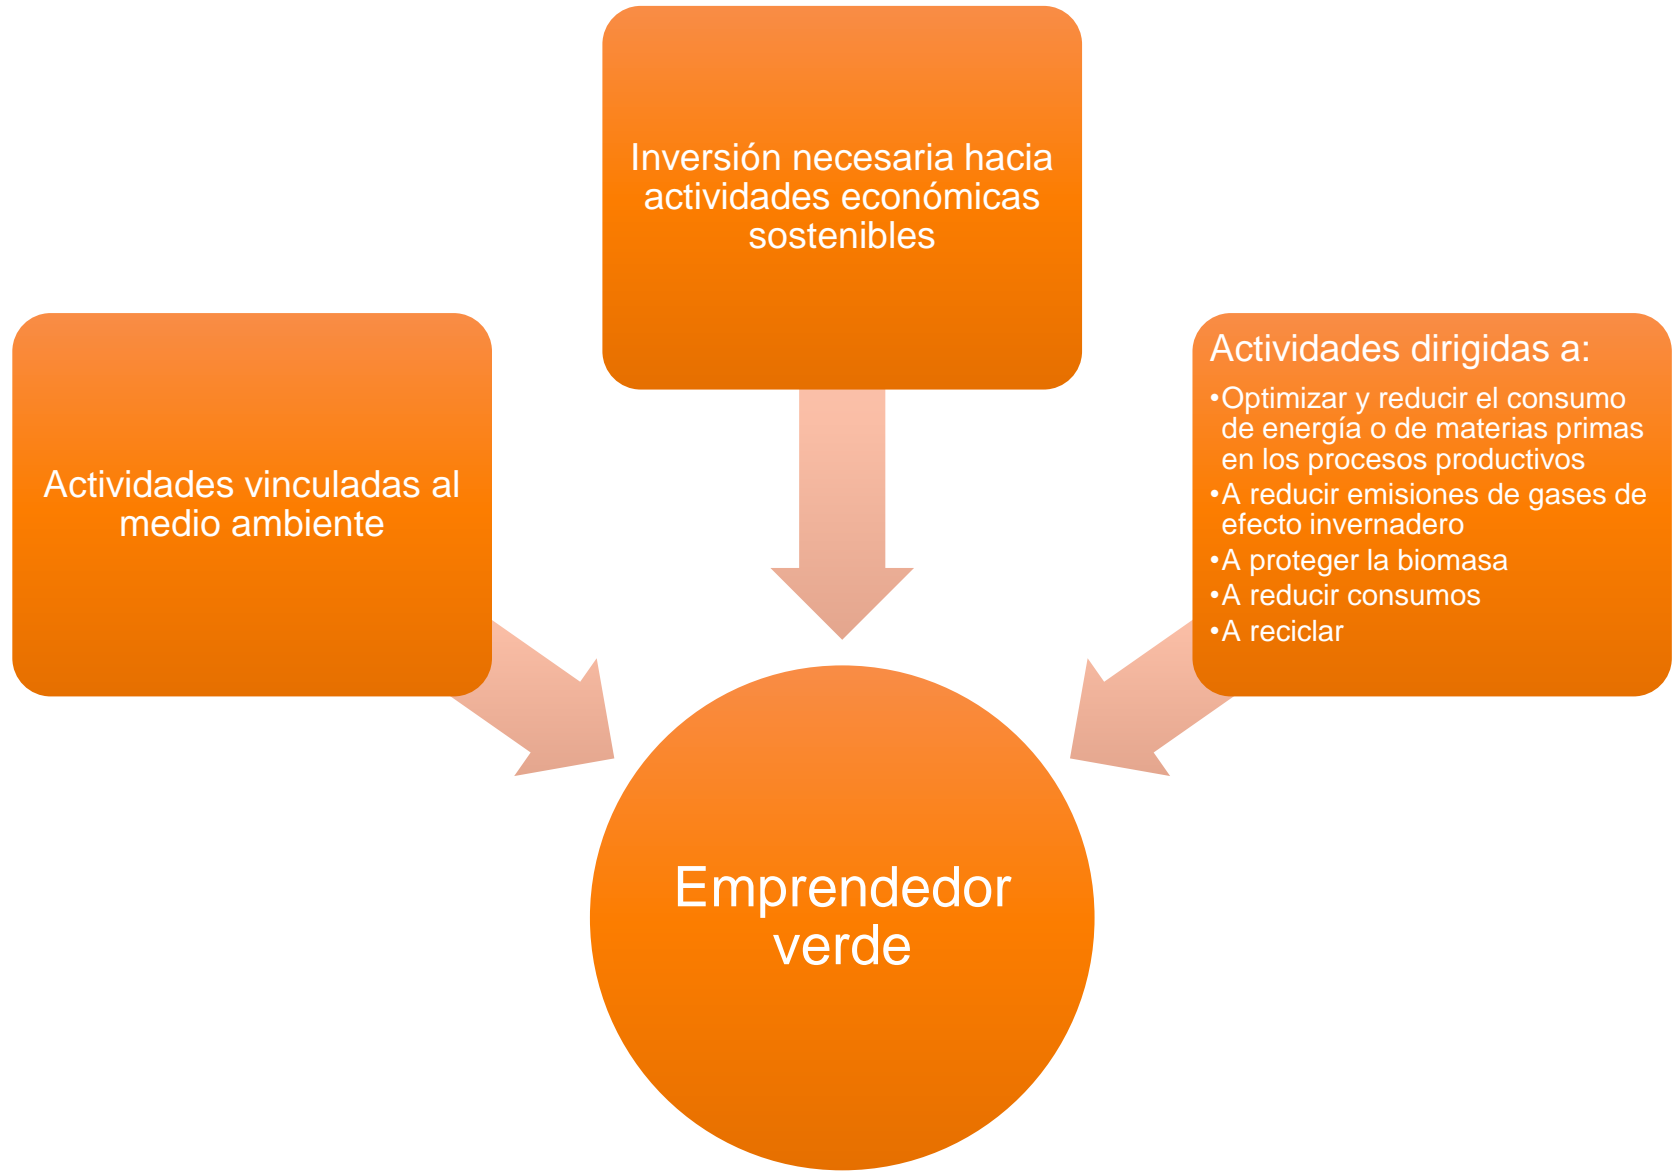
Inversión necesaria hacia actividades económicas sostenibles

Actividades vinculadas al medio ambiente

Actividades dirigidas a:
•Optimizar y reducir el consumo de energía o de materias primas en los procesos productivos
•A reducir emisiones de gases de efecto invernadero
•A proteger la biomasa
•A reducir consumos
•A reciclar

Emprendedor verde